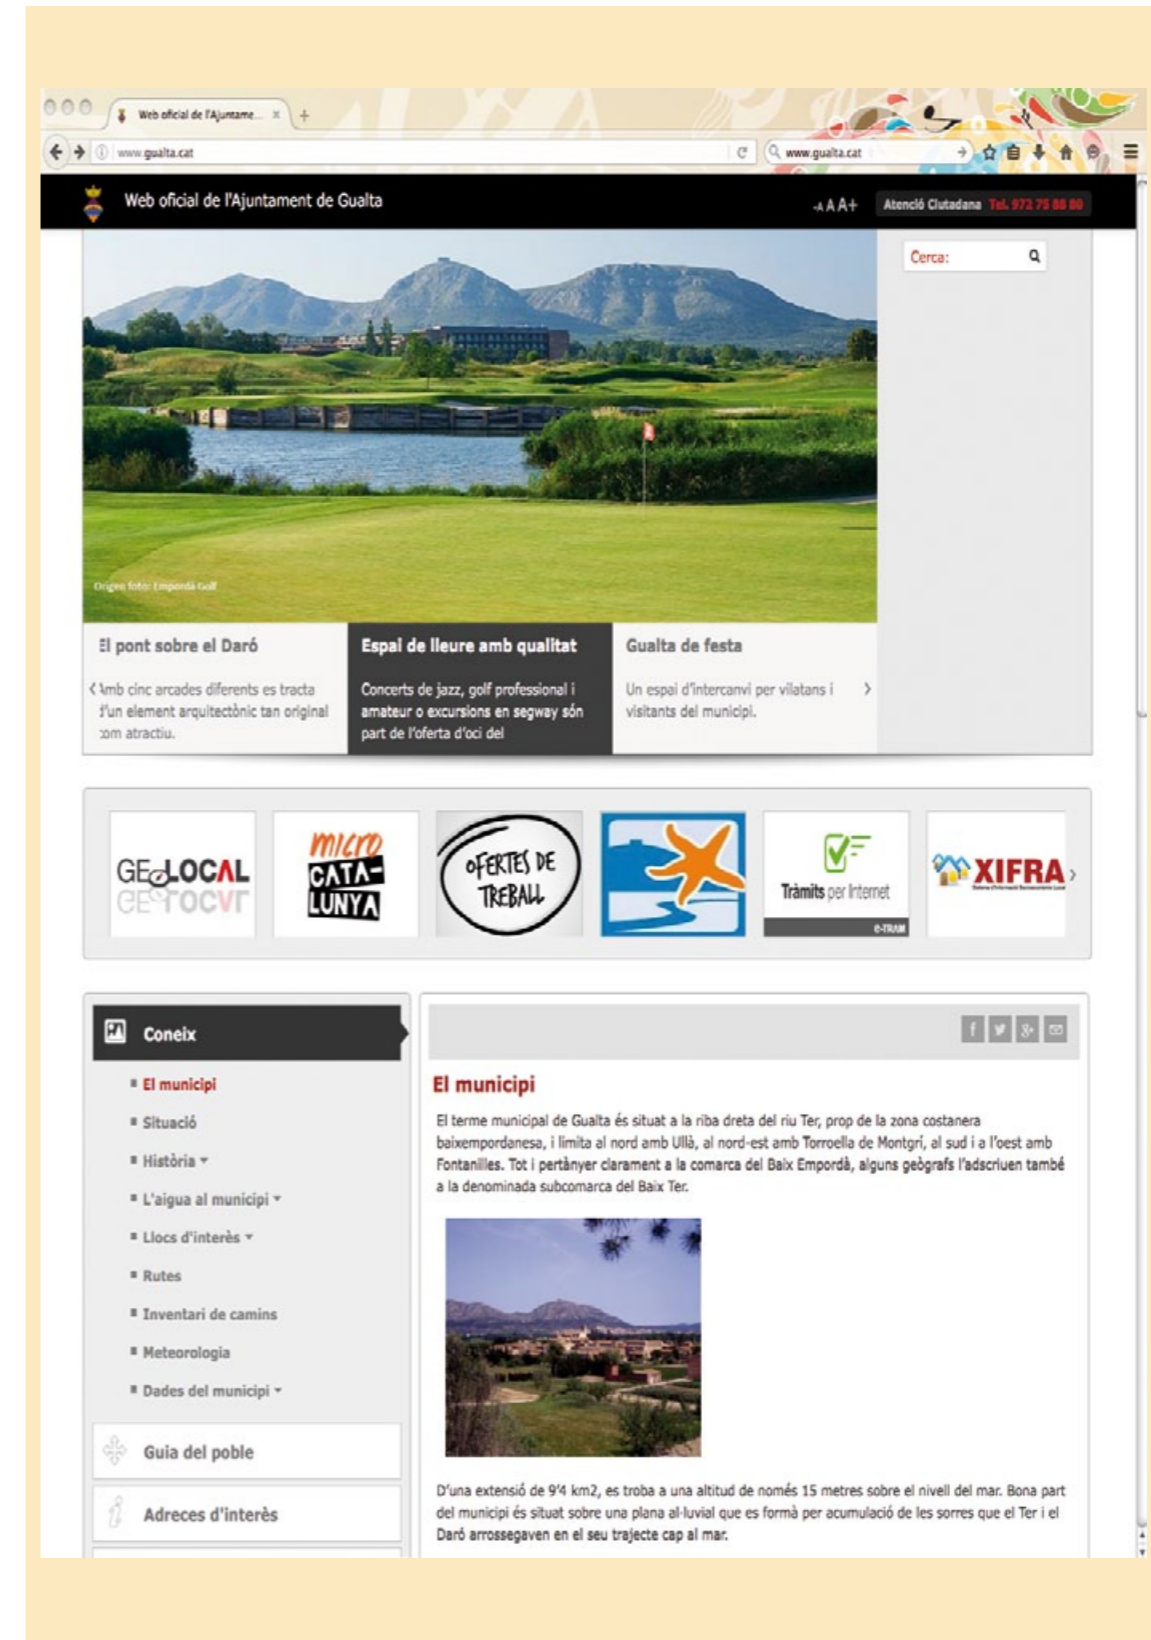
Web oficial de l'Ajuntame... ×

www.gualta.cat

www.gualta.cat

Web oficial de l'Ajuntament de Gualta

-A A A+

Atenció Ciutadana Tel. 972 75 88 80

Cerca:

Origen foto: Empordà Golf

El pont sobre el Daró

Amb cinc arcades diferents es tracta d'un element arquitectònic tan original com atractiu.

Espai de lleure amb qualitat

Concerts de jazz, golf professional i amateur o excursions en segway són part de l'oferta d'oci del

Gualta de festa

Un espai d'intercanvi per vilatans i visitants del municipi.

GEOLOCAL

micro CATA-LUNYA

OFERTES DE TREBALL

Tràmits per Internet

e-TRAM

XIFRA

Coneix

El municipi

Situació

Història

L'aigua al municipi

Llocs d'interès

Rutes

Inventari de camins

Meteorologia

Dades del municipi

Guia del poble

Adreces d'interès

El municipi

El terme municipal de Gualta és situat a la riba dreta del riu Ter, prop de la zona costanera baixempordanesa, i limita al nord amb Ullà, al nord-est amb Torroella de Montgrí, al sud i a l'oest amb Fontanilles. Tot i pertànyer clarament a la comarca del Baix Empordà, alguns geògrafs l'adscriuen també a la denominada subcomarca del Baix Ter.

D'una extensió de 9'4 km2, es troba a una altitud de només 15 metres sobre el nivell del mar. Bona part del municipi és situat sobre una plana al·luvial que es formà per acumulació de les sorres que el Ter i el Daró arrossegaven en el seu trajecte cap al mar.